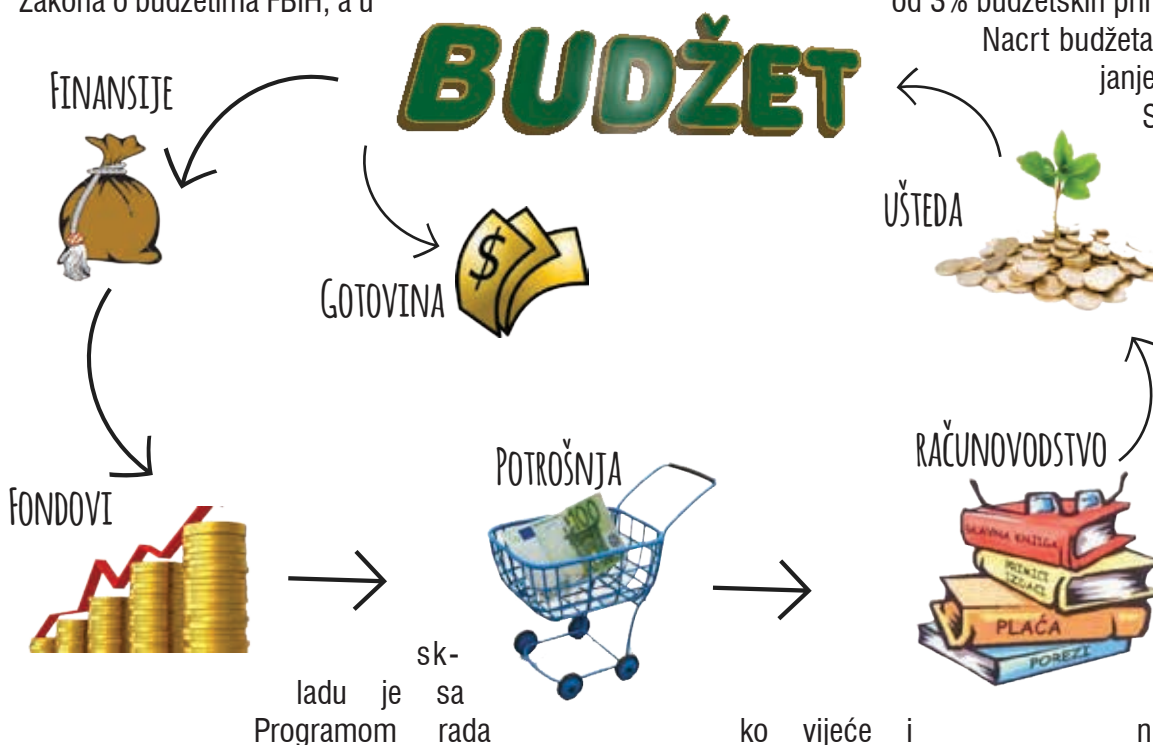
Zakona o budžetima FBiH, a u

od 3% budžetskih pri
Nacrt budžeta
janje
S

BUDŽET

Finansije

Gotovina

Ušteda

Fondovi

Potrošnja

Računovodstvo

Glavna knjiga
Prihodi Izdaci
Plaća
Porezi

sk-
ladu je sa
Programom rada

ko vijeće i

n